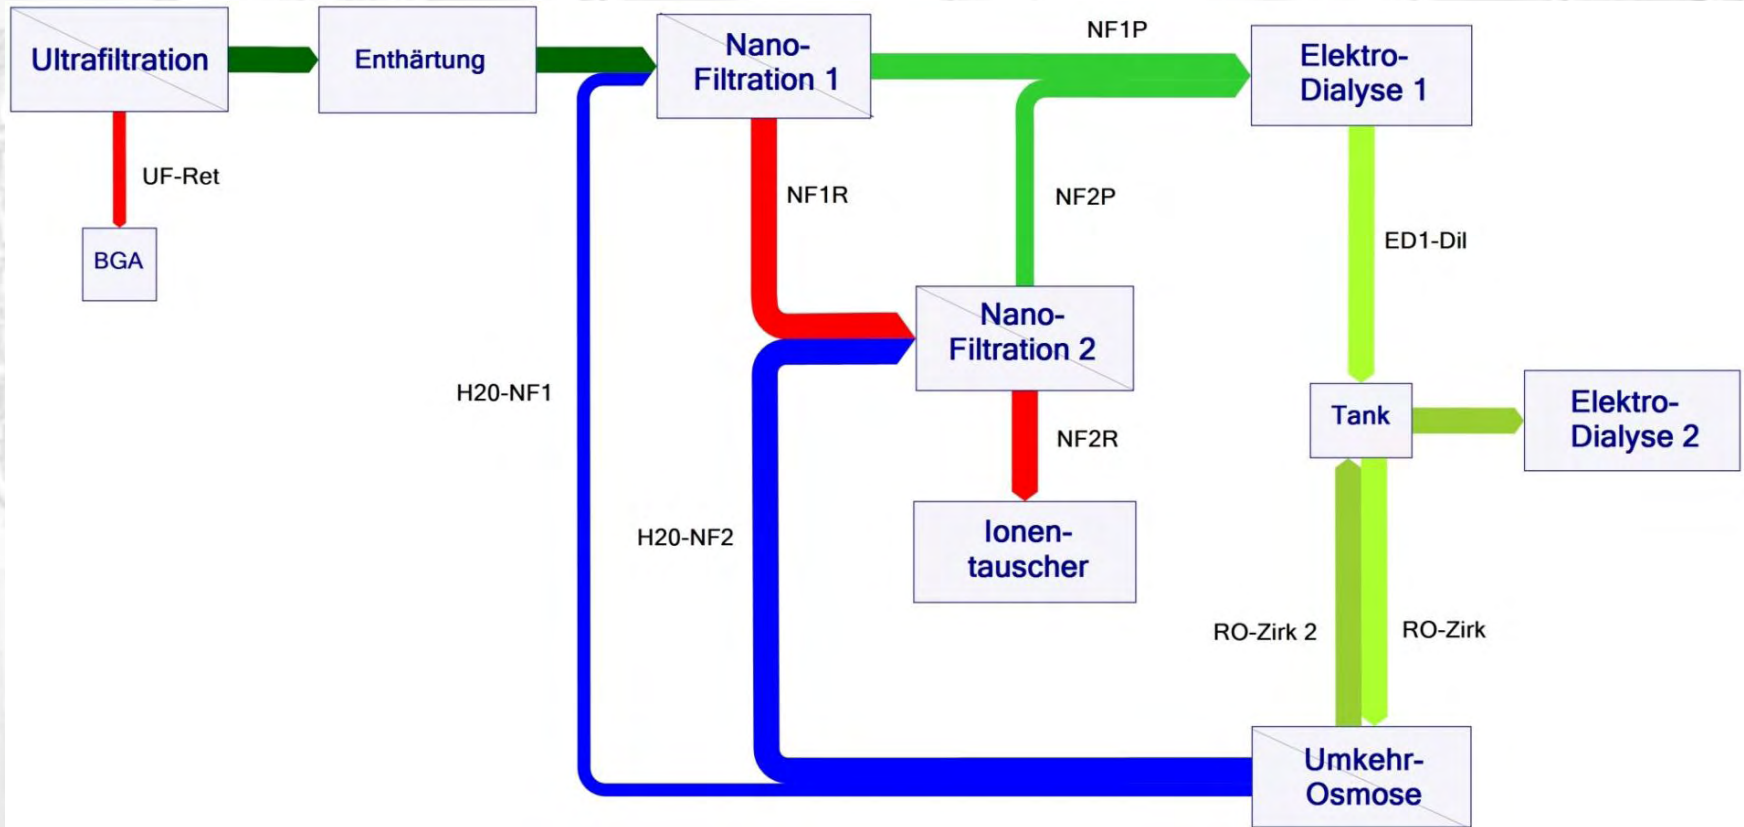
Ultrafiltration

Enthärtung

Nano-Filtration 1

NF1P

Elektro-Dialyse 1

UF-Ret

BGA

NF1R

NF2P

ED1-Dil

Nano-Filtration 2

H20-NF1

Tank

Elektro-Dialyse 2

NF2R

Ionen-tauscher

H20-NF2

RO-Zirk 2

RO-Zirk

Umkehr-Osmose